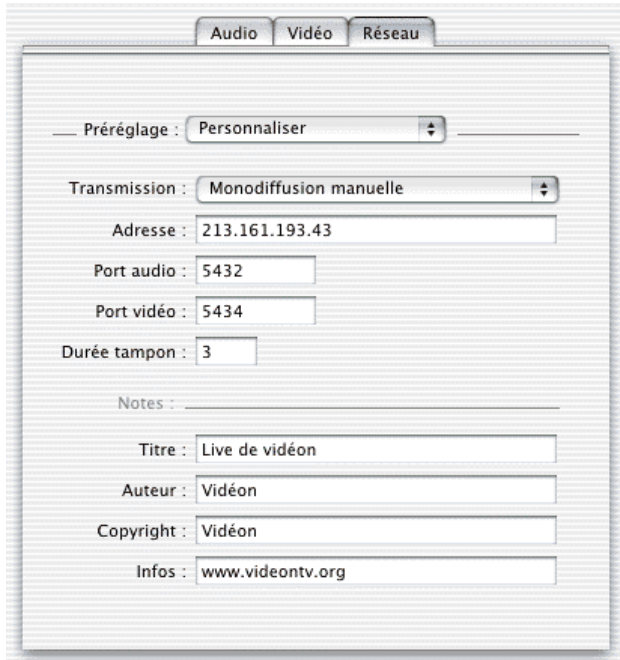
Audio Vidéo Réseau

Préréglage : Personnaliser

Transmission : Monodiffusion manuelle

Adresse : 213.161.193.43

Port audio : 5432

Port vidéo : 5434

Durée tampon : 3

Notes :

Titre : Live de vidéon

Auteur : Vidéon

Copyright : Vidéon

Infos : www.videontv.org